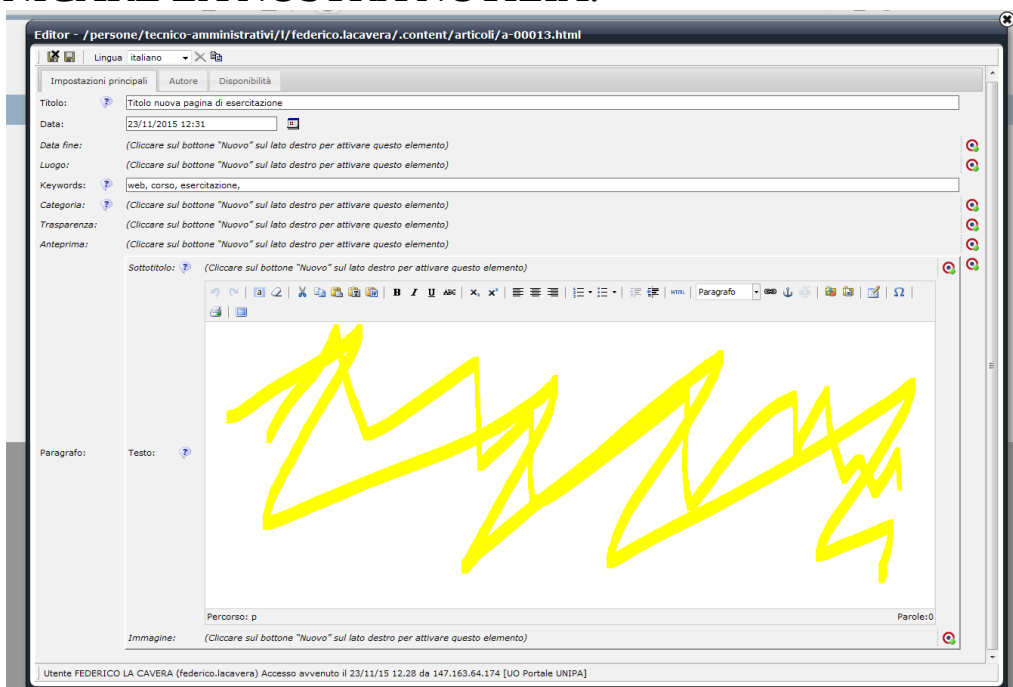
Editor - /persone/tecnico-amministrativi/l/federico.lacavera/.content/articoli/a-00013.html

Lingua italiano

Impostazioni principali | Autore | Disponibilità

Titolo: Titolo nuova pagina di esercitazione

Data: 23/11/2015 12:31

Data fine: (Cliccare sul bottone "Nuovo" sul lato destro per attivare questo elemento)

Luogo: (Cliccare sul bottone "Nuovo" sul lato destro per attivare questo elemento)

Keywords: web, corso, esercitazione,

Categoria: (Cliccare sul bottone "Nuovo" sul lato destro per attivare questo elemento)

Trasparenza: (Cliccare sul bottone "Nuovo" sul lato destro per attivare questo elemento)

Anteprima: (Cliccare sul bottone "Nuovo" sul lato destro per attivare questo elemento)

Sottotitolo: (Cliccare sul bottone "Nuovo" sul lato destro per attivare questo elemento)

Paragrafo

Paragrafo: Testo:

Percorso: p

Parole:0

Immagine: (Cliccare sul bottone "Nuovo" sul lato destro per attivare questo elemento)

Utente FEDERICO LA CAVERA (federico.lacavera) Accesso avvenuto il 23/11/15 12.28 da 147.163.64.174 [UO Portale UNIPA]